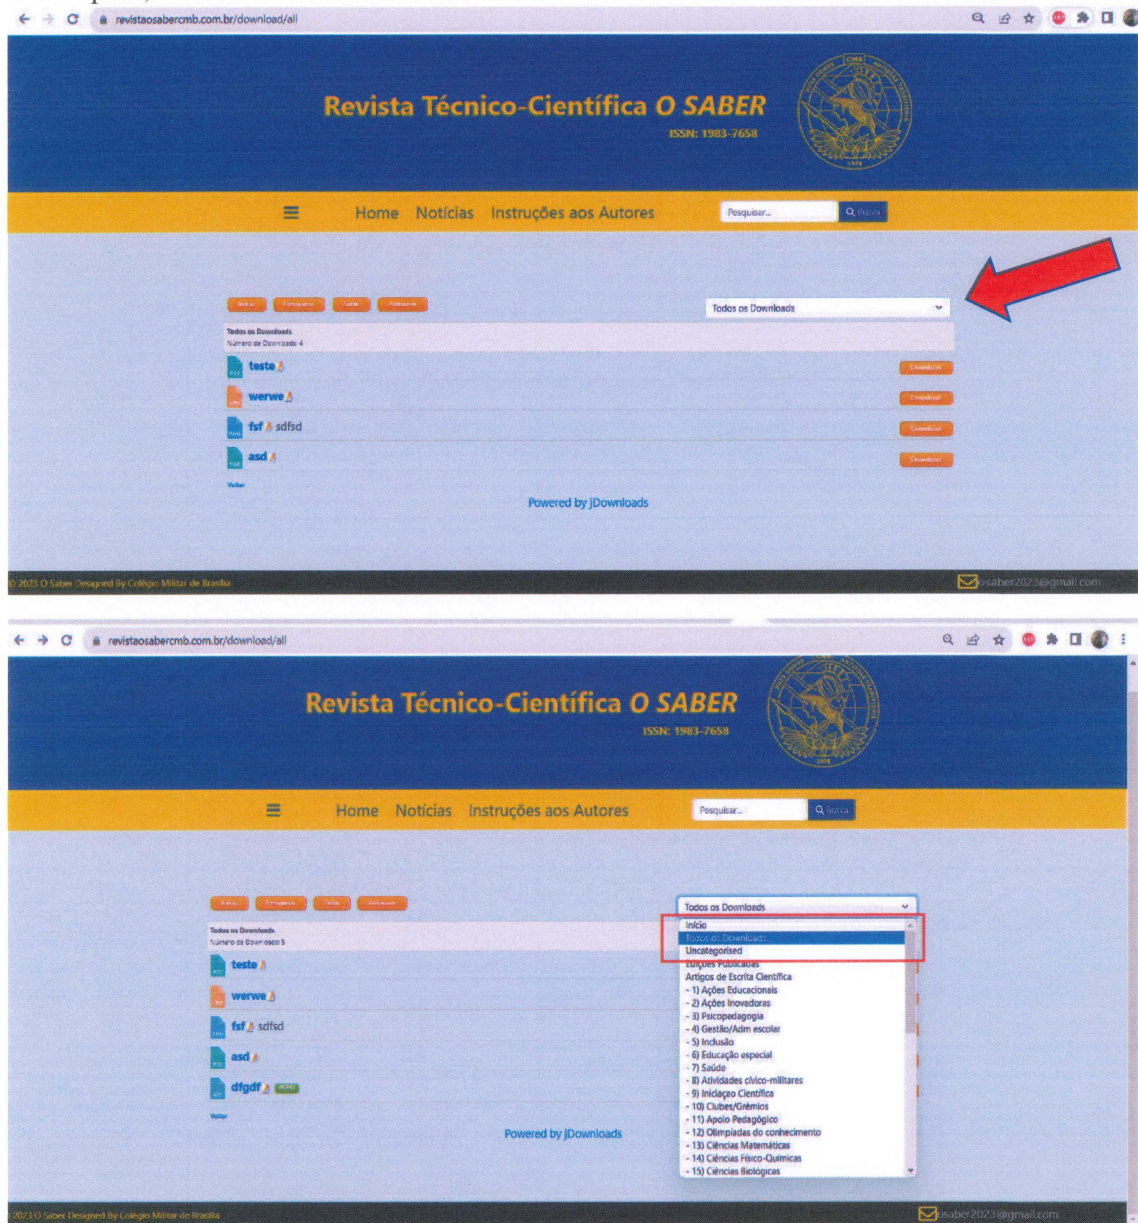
revistaosabercmb.com.br/download/all

Revista Técnico-Científica O SABER
ISSN: 1983-7658

Home Notícias Instruções aos Autores
Pesquisar...
Busca

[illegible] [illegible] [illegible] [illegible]
Todos os Downloads

Todos os Downloads
Número de Downloads 4

teste
Download
werwe
Download
fsf sdfsd
Download
asd
Download

Voltar

Powered by jDownloads

© 2023 O Saber Designed By Colégio Militar de Brasília
osaber2023@gmail.com

revistaosabercmb.com.br/download/all

Revista Técnico-Científica O SABER
ISSN: 1983-7658

Home Notícias Instruções aos Autores
Pesquisar...
Busca

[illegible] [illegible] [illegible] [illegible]
Todos os Downloads
Início
Todos os Downloads
Uncategorised
Edições Publicadas
Artigos de Escrita Científica
- 1) Ações Educacionais
- 2) Ações Inovadoras
- 3) Psicopedagogia
- 4) Gestão/Adm escolar
- 5) Inclusão
- 6) Educação especial
- 7) Saúde
- 8) Atividades cívico-militares
- 9) Iniciação Científica
- 10) Clubes/Grêmios
- 11) Apoio Pedagógico
- 12) Olimpíadas do conhecimento
- 13) Ciências Matemáticas
- 14) Ciências Físico-Químicas
- 15) Ciências Biológicas

Todos os Downloads
Número de Downloads 5

teste
werwe
fsf sdfsd
asd
dfgdf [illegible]

Voltar

Powered by jDownloads

© 2023 O Saber Designed By Colégio Militar de Brasília
osaber2023@gmail.com